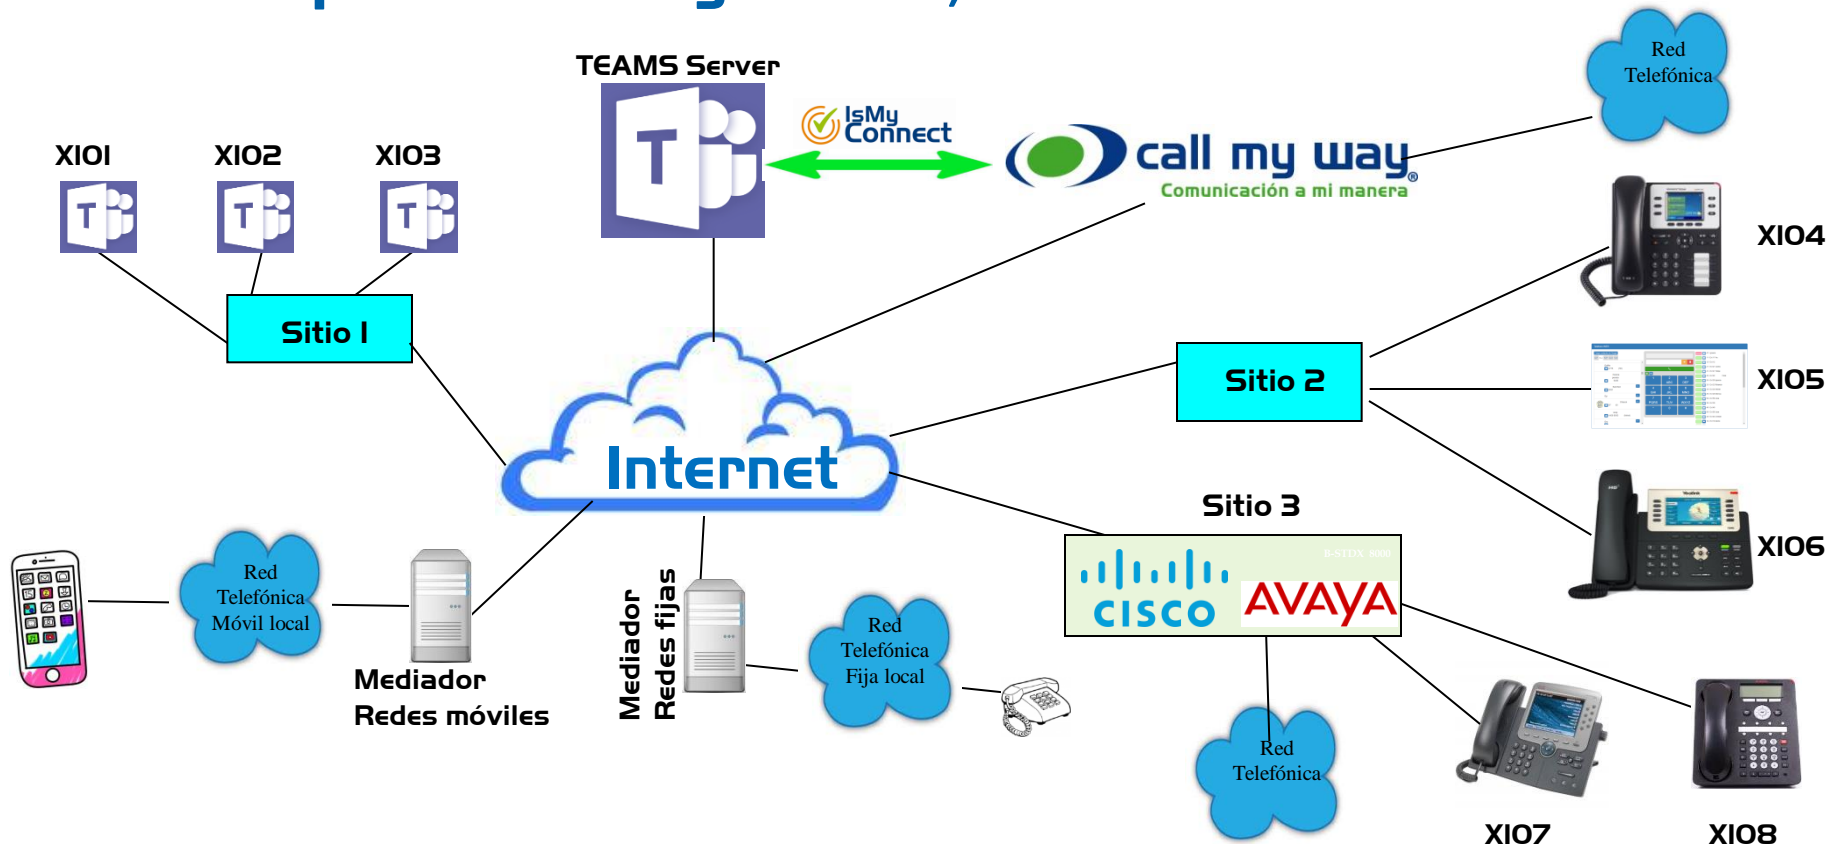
TEAMS Server

IsMy Connect

call my way
Comunicación a mi manera

Red Telefónica

X101 X102 X103

Sitio 1

X104

Sitio 2

X105

Internet

Sitio 3

X106

Red Telefónica Móvil local

Mediador Redes móviles

Mediador Redes fijas

Red Telefónica Fija local

CISCO AVAYA

Red Telefónica

X107

X108